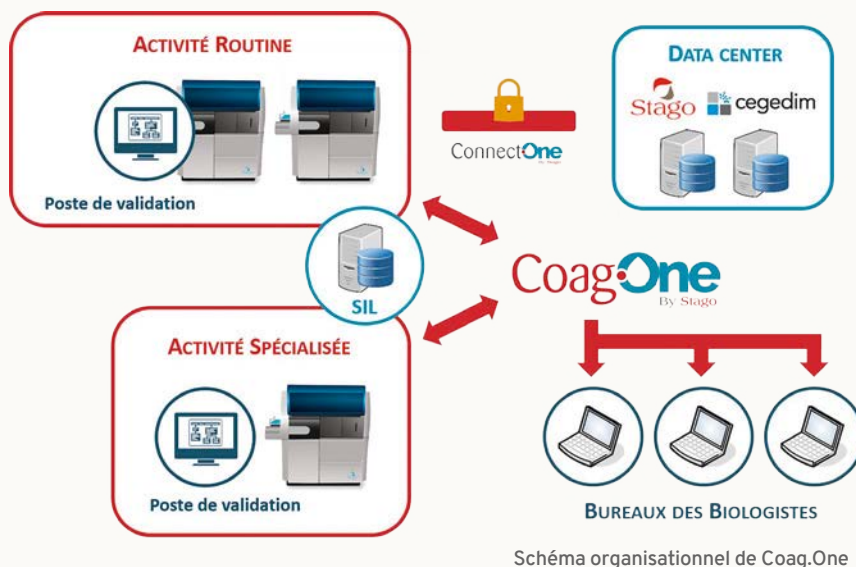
ACTIVITÉ ROUTINE

Poste de validation

ConnectOne
By Stago

DATA CENTER

Stago

cegedim

SIL

CoagOne
By Stago

ACTIVITÉ SPÉCIALISÉE

Poste de validation

BUREAUX DES BIOLOGISTES

Schéma organisationnel de Coag.One